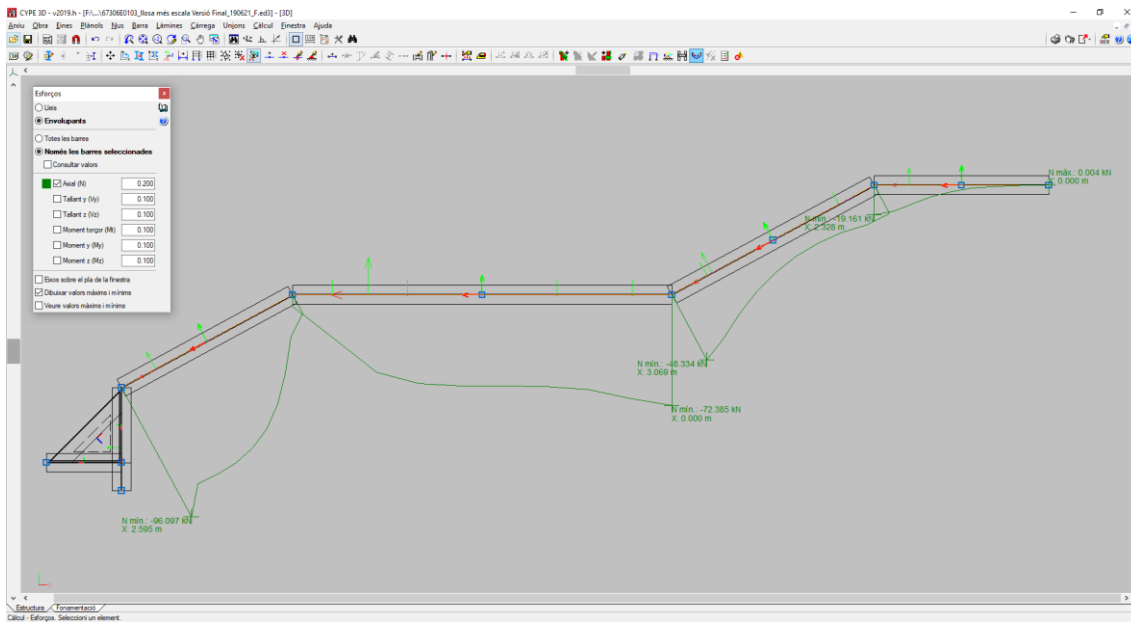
CYPE 3D - v2019.h - [F:\...\67306E0103_llosa més escala Versió Final_190621_F.ed3] - [3D]

Arxiu Obra Eines Plànols Nus Barra Làmines Càrrega Unions Càlcul Finestra Ajuda

Esforços

Lleis

Envolupants

Totes les barres

Només les barres seleccionades

Consultar valors

| | Axial (N) | 0.200 |
|---|---|---|
| | Tallant y (Vy) | 0.100 |
| | Tallant z (Vz) | 0.100 |
| | Moment torsor (Mt) | 0.100 |
| | Moment y (My) | 0.100 |
| | Moment z (Mz) | 0.100 |

Eixos sobre el pla de la finestra

Dibuixar valors màxims i mínims

Veure valors màxims i mínims

N màx.: 0.004 kN
X: 0.000 m

N mín.: -19.161 kN
X: 2.328 m

N mín.: -48.334 kN
X: 3.069 m

N mín.: -72.385 kN
X: 0.000 m

N mín.: -96.097 kN
X: 2.595 m

Estructura Fonamentació

Càlcul - Esforços. Seleccioni un element.